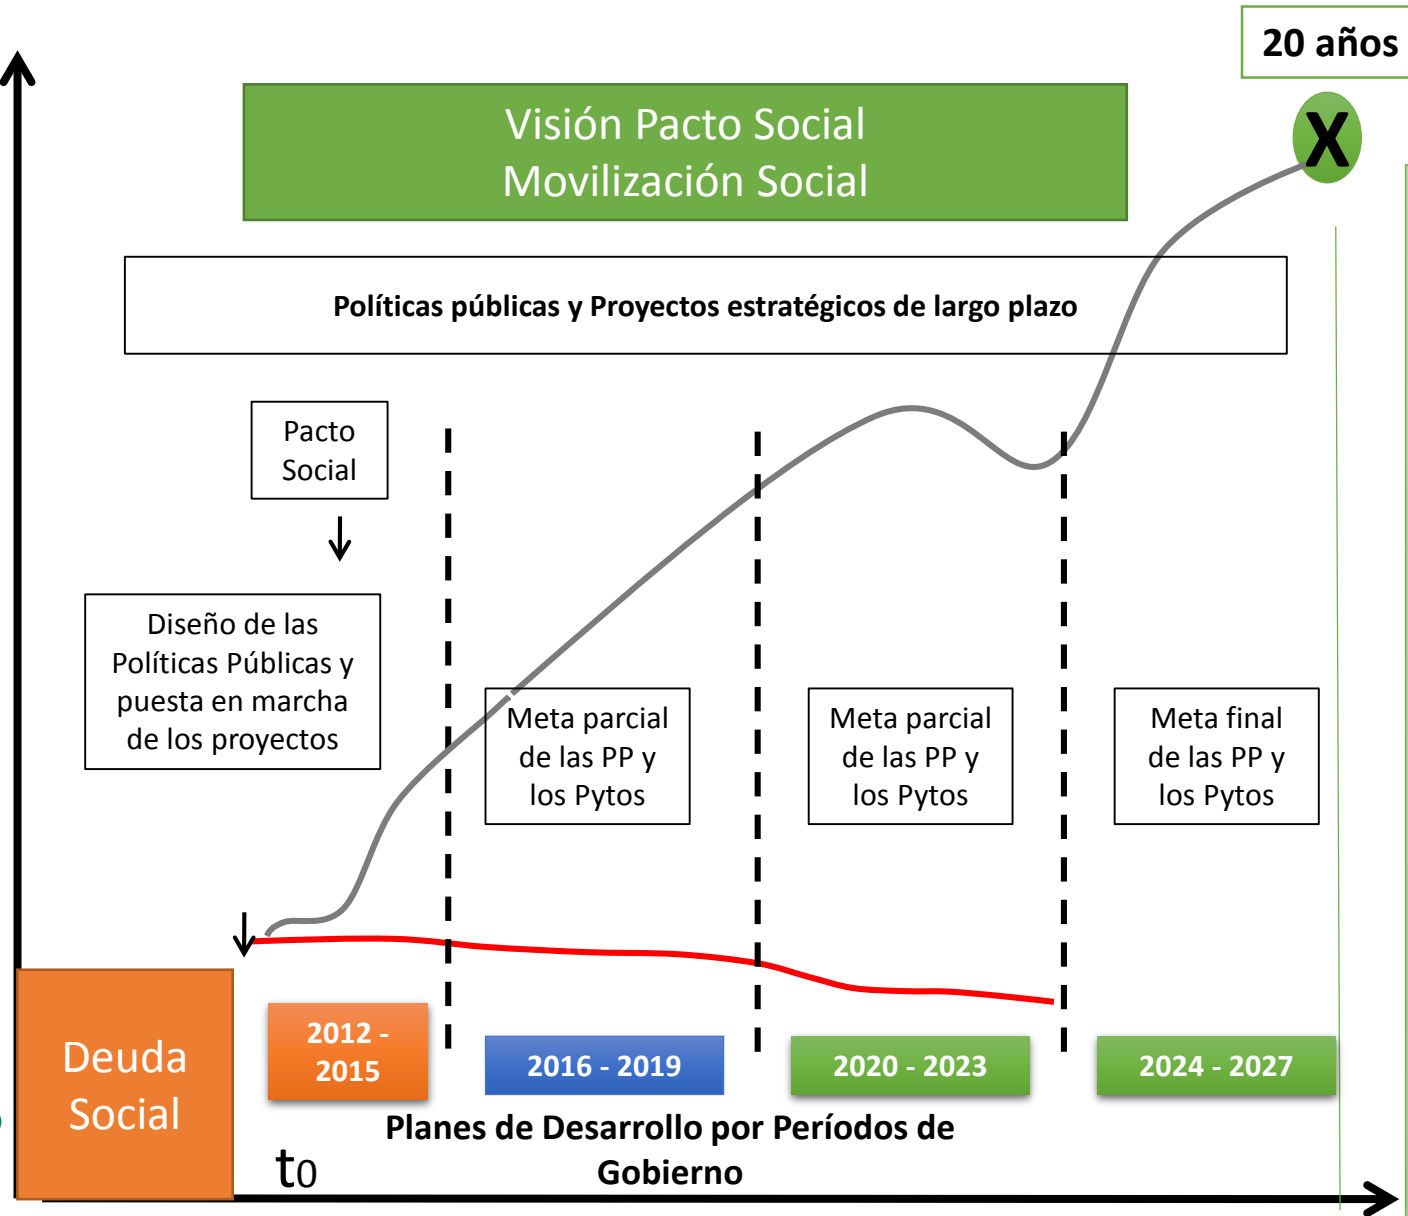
20 años

X

Visión Pacto Social
Movilización Social

Políticas públicas y Proyectos estratégicos de largo plazo

Pacto Social

Diseño de las Políticas Públicas y puesta en marcha de los proyectos

Meta parcial de las PP y los Pytos

Meta parcial de las PP y los Pytos

Meta final de las PP y los Pytos

Deuda Social

2012 - 2015

2016 - 2019

2020 - 2023

2024 - 2027

Planes de Desarrollo por Períodos de Gobierno

$t_0$